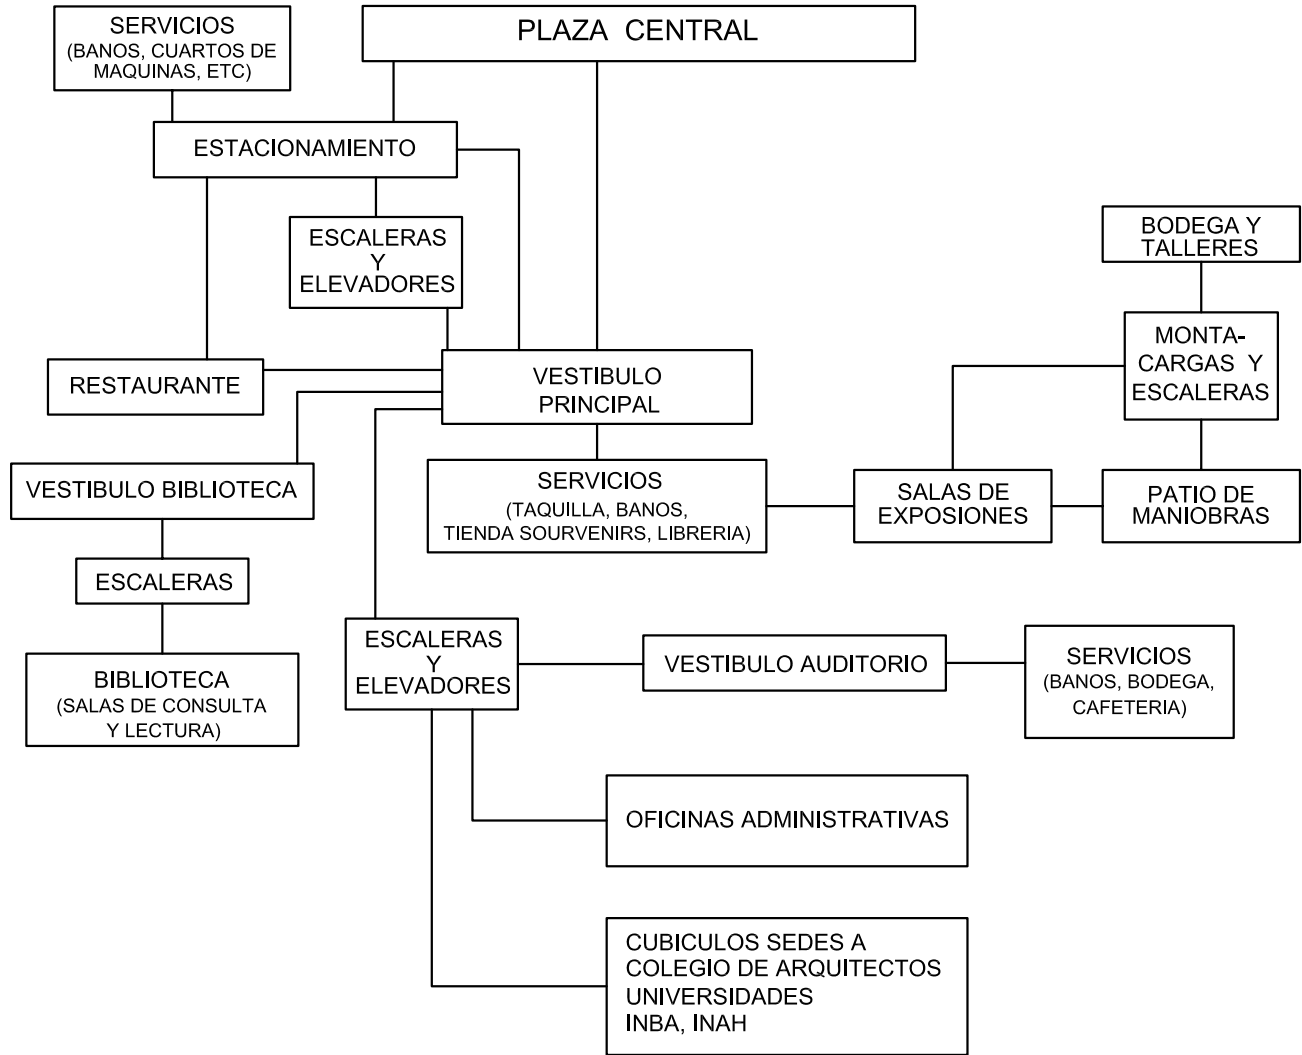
SERVICIOS
(BANOS, CUARTOS DE MAQUINAS, ETC)

PLAZA CENTRAL

ESTACIONAMIENTO

ESCALERAS Y ELEVADORES

BODEGA Y TALLERES

MONTA-CARGAS Y ESCALERAS

RESTAURANTE

VESTIBULO PRINCIPAL

VESTIBULO BIBLIOTECA

SERVICIOS
(TAQUILLA, BANOS, TIENDA SOURVENIRS, LIBRERIA)

SALAS DE EXPOSIONES

PATIO DE MANIOBRAS

ESCALERAS

ESCALERAS Y ELEVADORES

VESTIBULO AUDITORIO

SERVICIOS
(BANOS, BODEGA, CAFETERIA)

BIBLIOTECA
(SALAS DE CONSULTA Y LECTURA)

OFICINAS ADMINISTRATIVAS

CUBICULOS SEDES A
COLEGIO DE ARQUITECTOS
UNIVERSIDADES
INBA, INAH